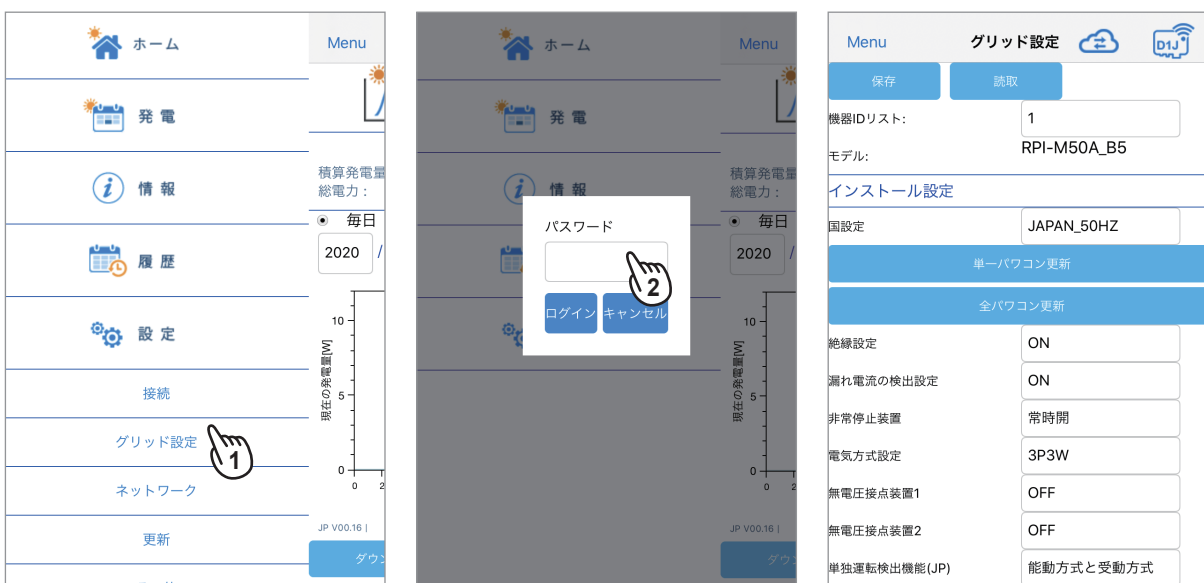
ホーム

発電

情報

履歴

設定

接続

グリッド設定

1

ネットワーク

更新

Menu

積算発電量
総電力：

毎日

2020 /

10

5

0

現在の発電量[W]

0 2

JP V00.16 |

ダウ

ホーム

発電

情報

Menu

積算発電量
総電力：

毎日

2020 /

10

5

0

現在の発電量[W]

0 2

JP V00.16 |

ダウ

パスワード

2

ログイン キャンセル

Menu グリッド設定 D1J

保存 読取

機器IDリスト: 1

モデル: RPI-M50A_B5

インストール設定

国設定 JAPAN_50HZ

単一パワコン更新

全パワコン更新

| 絶縁設定 | ON |
|---|---|
| 漏れ電流の検出設定 | ON |
| 非常停止装置 | 常時開 |
| 電気方式設定 | 3P3W |
| 無電圧接点装置1 | OFF |
| 無電圧接点装置2 | OFF |
| 単独運転検出機能(JP) | 能動方式と受動方式 |